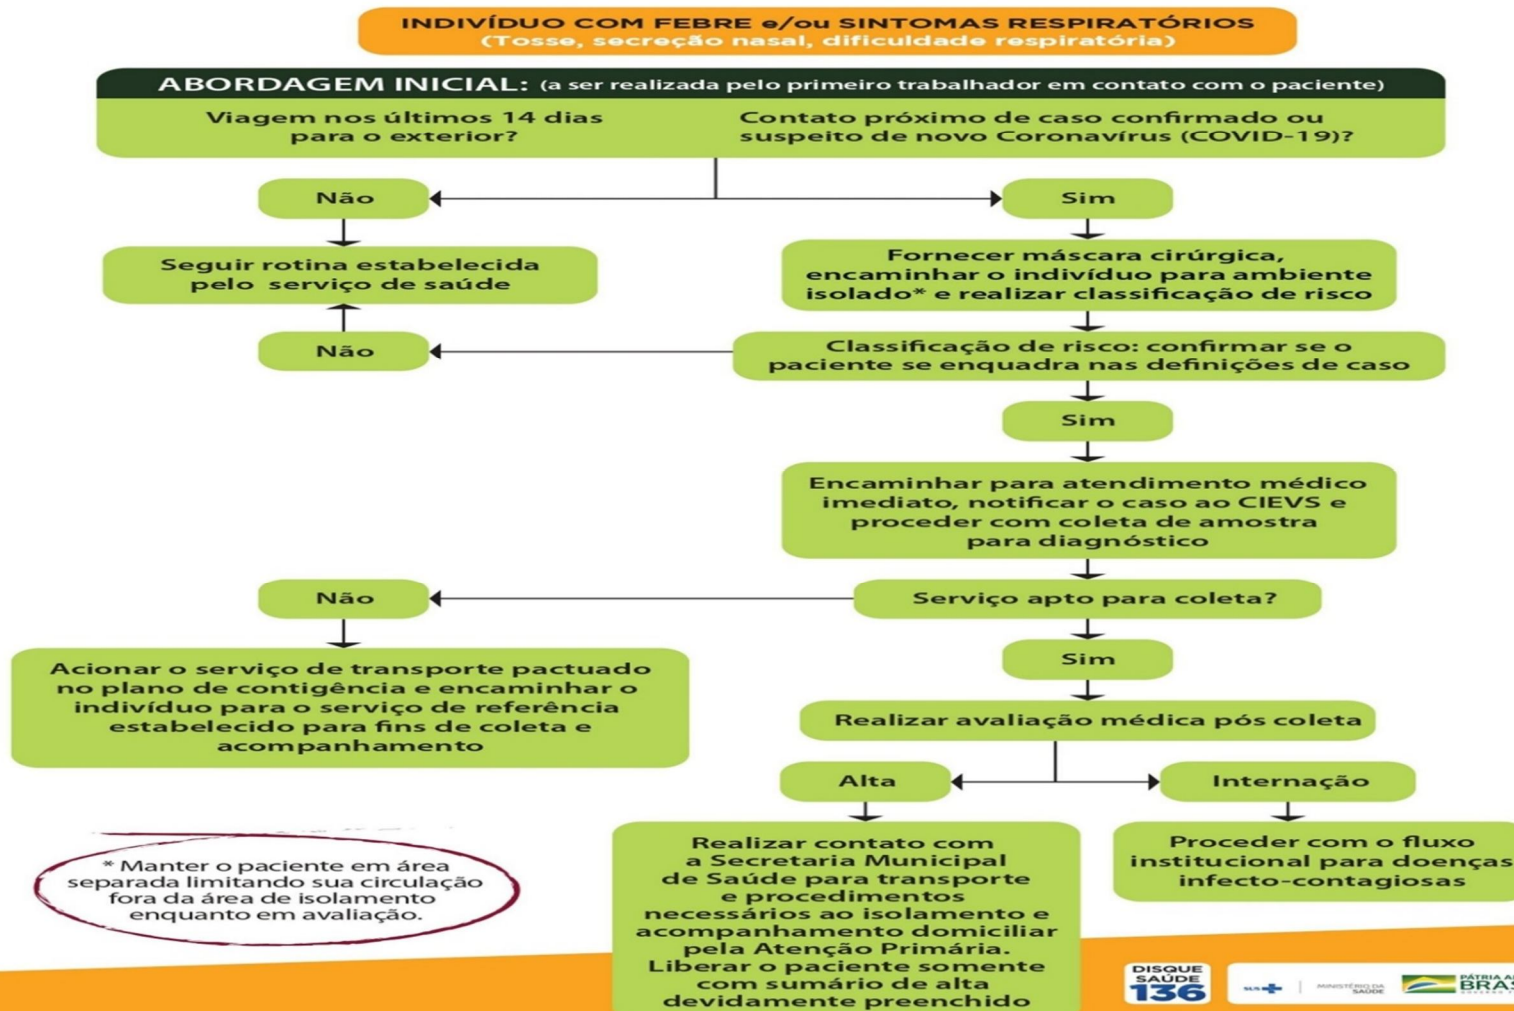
INDIVÍDUO COM FEBRE e/ou SINTOMAS RESPIRATÓRIOS
(Tosse, secreção nasal, dificuldade respiratória)

ABORDAGEM INICIAL: (a ser realizada pelo primeiro trabalhador em contato com o paciente)

Viagem nos últimos 14 dias para o exterior?

Contato próximo de caso confirmado ou suspeito de novo Coronavírus (COVID-19)?

Não

Sim

Seguir rotina estabelecida pelo serviço de saúde

Fornecer máscara cirúrgica, encaminhar o indivíduo para ambiente isolado* e realizar classificação de risco

Não

Classificação de risco: confirmar se o paciente se enquadra nas definições de caso

Sim

Encaminhar para atendimento médico imediato, notificar o caso ao CIEVS e proceder com coleta de amostra para diagnóstico

Não

Serviço apto para coleta?

Sim

Acionar o serviço de transporte pactuado no plano de contigência e encaminhar o indivíduo para o serviço de referência estabelecido para fins de coleta e acompanhamento

Realizar avaliação médica pós coleta

Alta

Internação

* Manter o paciente em área separada limitando sua circulação fora da área de isolamento enquanto em avaliação.

Realizar contato com a Secretaria Municipal de Saúde para transporte e procedimentos necessários ao isolamento e acompanhamento domiciliar pela Atenção Primária. Liberar o paciente somente com sumário de alta devidamente preenchido

Proceder com o fluxo institucional para doenças infecto-contagiosas

DISQUE SAÚDE 136

SUS

MINISTÉRIO DA SAÚDE

PÁTRIA AMADA BRASIL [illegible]